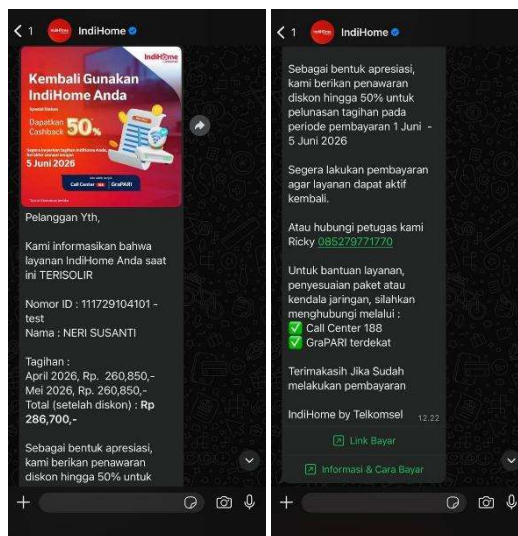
< 1 IndiHome

IndiHome

Kembali Gunakan IndiHome Anda

Special Diskon

Dapatkan Cashback 50%

Segera lunaskan tagihan IndiHome Anda, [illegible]

5 Juni 2026

Call Center 188 GraPARI

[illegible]

Pelanggan Yth,

Kami informasikan bahwa layanan IndiHome Anda saat ini TERISOLIR

Nomor ID : 111729104101 - test
Nama : NERI SUSANTI

Tagihan :
April 2026, Rp. 260,850,-
Mei 2026, Rp. 260,850,-
Total (setelah diskon) : **Rp 286,700,-**

Sebagai bentuk apresiasi, kami berikan penawaran diskon hingga 50% untuk

< 1 IndiHome

Sebagai bentuk apresiasi, kami berikan penawaran diskon hingga 50% untuk pelunasan tagihan pada periode pembayaran 1 Juni - 5 Juni 2026

Segera lakukan pembayaran agar layanan dapat aktif kembali.

Atau hubungi petugas kami Ricky 085279771770

Untuk bantuan layanan, penyesuaian paket atau kendala jaringan, silahkan menghubungi melalui :
✅ Call Center 188
✅ GraPARI terdekat

Terimakasih Jika Sudah melakukan pembayaran

IndiHome by Telkomsel 12.22

Link Bayar

Informasi & Cara Bayar